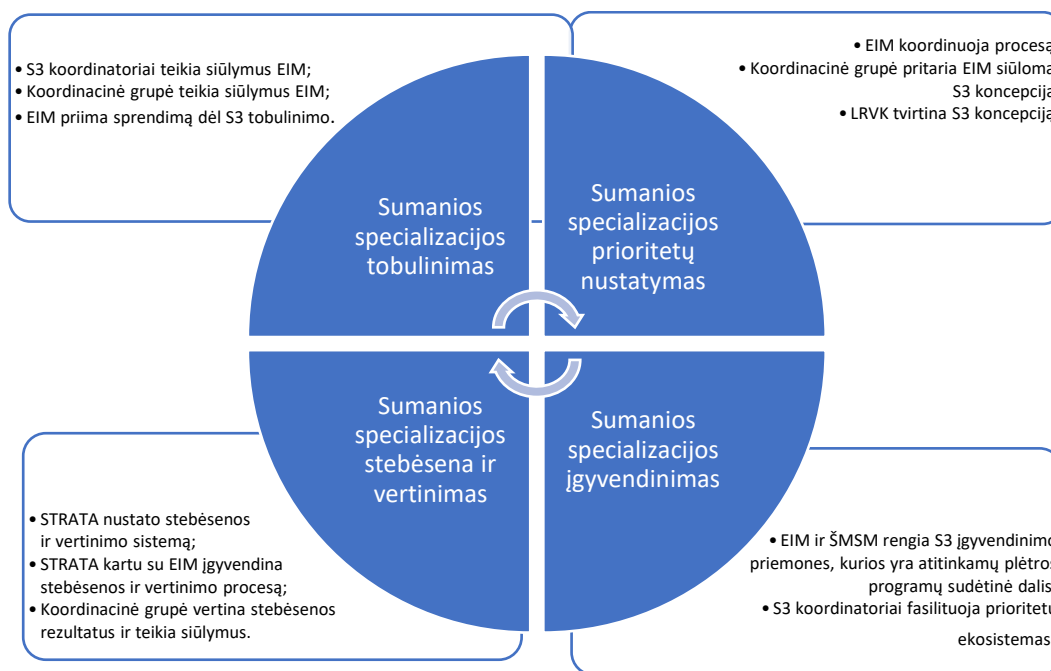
• S3 koordinatoriai teikia siūlymus EIM;
• Koordinacinė grupė teikia siūlymus EIM;
• EIM priima sprendimą dėl S3 tobulinimo.

• EIM koordinuoja procesą
• Koordinacinė grupė pritaria EIM siūloma S3 koncepcija
• LRVK tvirtina S3 koncepcija

Sumanios specializacijos tobulinimas

Sumanios specializacijos prioritetų nustatymas

Sumanios specializacijos stebėsena ir vertinimas

Sumanios specializacijos įgyvendinimas

• STRATA nustato stebėsenos ir vertinimo sistemą;
• STRATA kartu su EIM įgyvendina stebėsenos ir vertinimo procesą;
• Koordinacinė grupė vertina stebėsenos rezultatus ir teikia siūlymus.

• EIM ir ŠMSM rengia S3 įgyvendinimo priemones, kurios yra atitinkamų plėtros programų sudėtinė dalis
• S3 koordinatoriai fasilituoja prioritet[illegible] ekosistemas